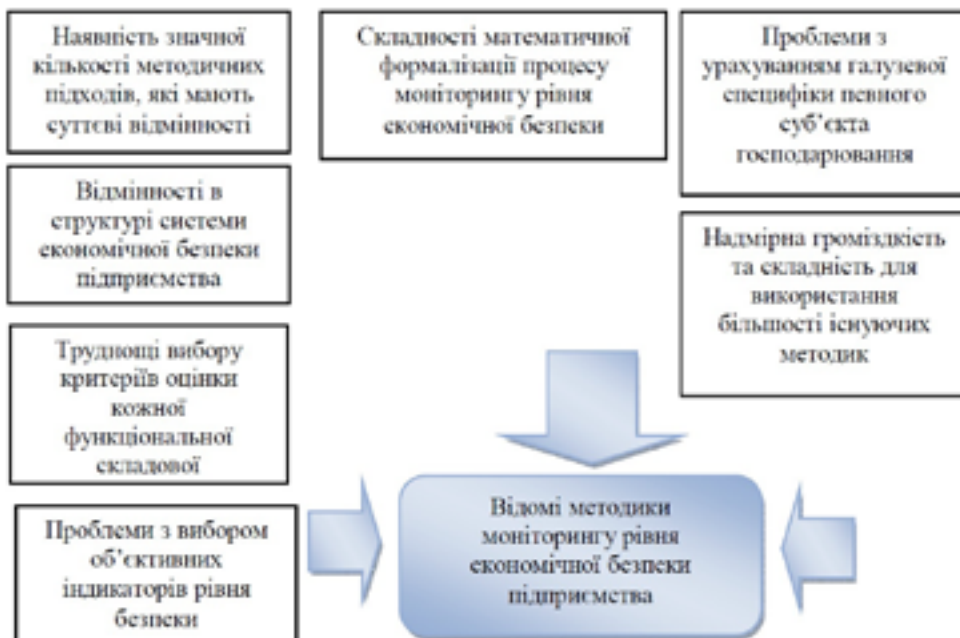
Наявність значної кількості методичних підходів, які мають суттєві відмінності

Складності математичної формалізації процесу моніторингу рівня економічної безпеки

Проблеми з урахуванням галузевої специфіки певного суб'єкта господарювання

Відмінності в структурі системи економічної безпеки підприємства

Надмірна громіздкість та складність для використання більшості існуючих методик

Труднощі вибору критеріїв оцінки кожної функціональної складової

Проблеми з вибором об'єктивних індикаторів рівня безпеки

Відомі методики моніторингу рівня економічної безпеки підприємства